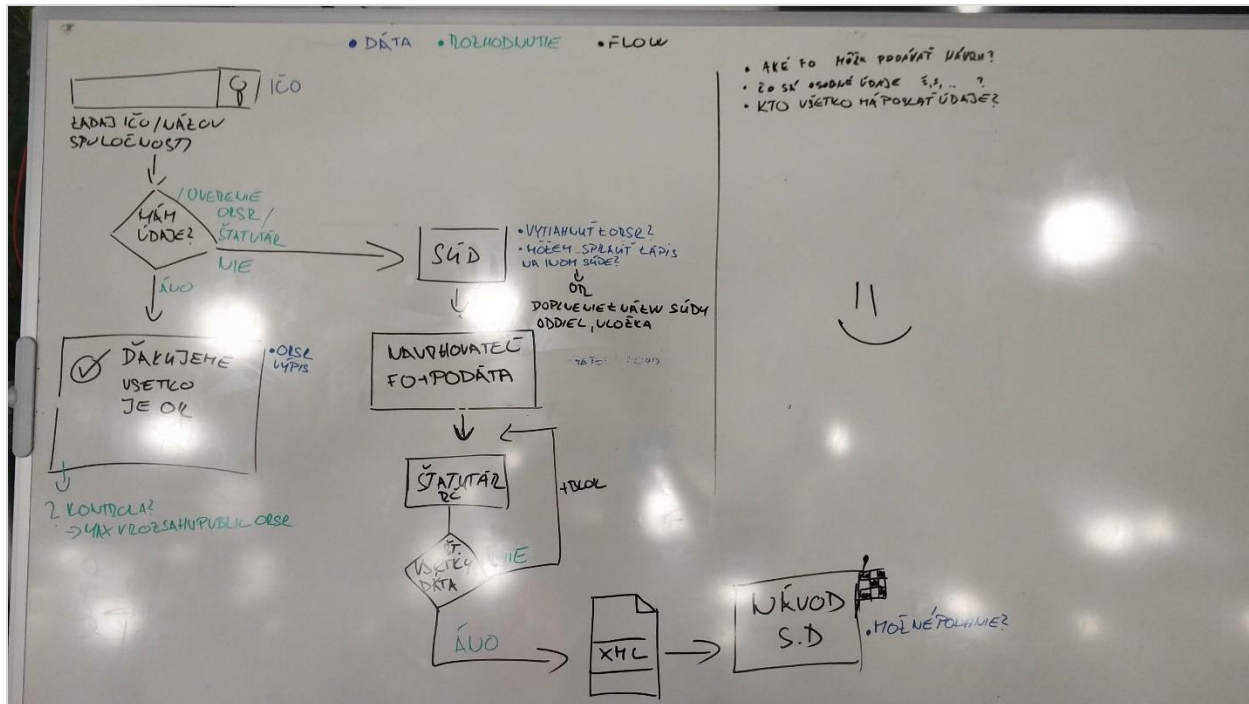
• DÁTA • ROZHODNUTIE • FLOW

IČO

ZADAJ IČO / NÁZOV SPOLOČNOSTI

MÁM ÚDAJE?

/ OVEDENIE ORSR / ŠTATUTÁR

NIE

ÁNO

DAKUJEME VŠETKO JE OK

• ORSR VÝPIS

2 KONTROLA? → MAX V ROZSAHU PUBLIC ORSR

SÚD

• VYTIAHNUŤ Z ORSR?
• MÔŽEM SPRAVIŤ ZÁPIS NA INOM SÚDE?

OR

DOPLNENIE: NÁZOV SÚDU ODDIEL, VLOŽKA

NAVRHOVATEĽ FO + PODÁTA

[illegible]

ŠTATUTÁR RČ

+ ĎALŠÍ

ŠT. VŠETKY DÁTA

NIE

ÁNO

XML

NÁVOD S.D

• MOŽNÉ ODLOŽENIE?

• AKÉ FO MÔŽU PODÁVAŤ NÁVRH?
• ČO SÚ OSOBNÉ ÚDAJE Z.Z. .. ?
• KTO VŠETKO MÁ POSKYTNÚŤ ÚDAJE?